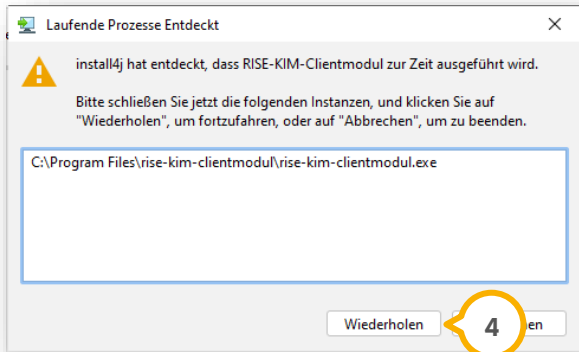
Laufende Prozesse Entdeckt

install4j hat entdeckt, dass RISE-KIM-Clientmodul zur Zeit ausgeführt wird.

Bitte schließen Sie jetzt die folgenden Instanzen, und klicken Sie auf "Wiederholen", um fortzufahren, oder auf "Abbrechen", um zu beenden.

C:\Program Files\rise-kim-clientmodul\rise-kim-clientmodul.exe

Wiederholen

4

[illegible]en